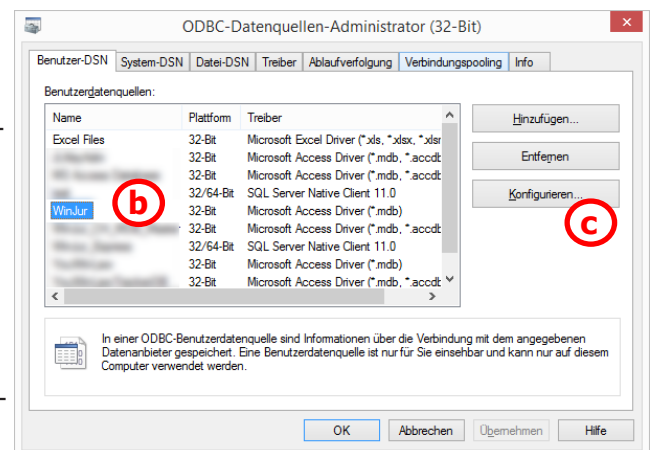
ODBC-Datenquellen-Administrator (32-Bit)

Benutzer-DSN | System-DSN | Datei-DSN | Treiber | Ablaufverfolgung | Verbindungspooling | Info

Benutzerdatenquellen:

| Name | Plattform | Treiber |
|---|---|---|
| Excel Files | 32-Bit | Microsoft Excel Driver (*.xls, *.xlsx, *.xlsr |
| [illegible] | 32-Bit | Microsoft Access Driver (*.mdb, *.accdb |
| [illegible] | 32-Bit | Microsoft Access Driver (*.mdb, *.accdb |
| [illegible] | 32/64-Bit | SQL Server Native Client 11.0 |
| WinJur | 32-Bit | Microsoft Access Driver (*.mdb) |
| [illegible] | 32-Bit | Microsoft Access Driver (*.mdb, *.accdb |
| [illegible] | 32/64-Bit | SQL Server Native Client 11.0 |
| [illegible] | 32-Bit | Microsoft Access Driver (*.mdb) |
| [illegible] | 32-Bit | Microsoft Access Driver (*.mdb, *.accdb |

b

Hinzufügen...

Entfernen

Konfigurieren...

c

In einer ODBC-Benutzerdatenquelle sind Informationen über die Verbindung mit dem angegebenen Datenanbieter gespeichert. Eine Benutzerdatenquelle ist nur für Sie einsehbar und kann nur auf diesem Computer verwendet werden.

OK | Abbrechen | Übernehmen | Hilfe